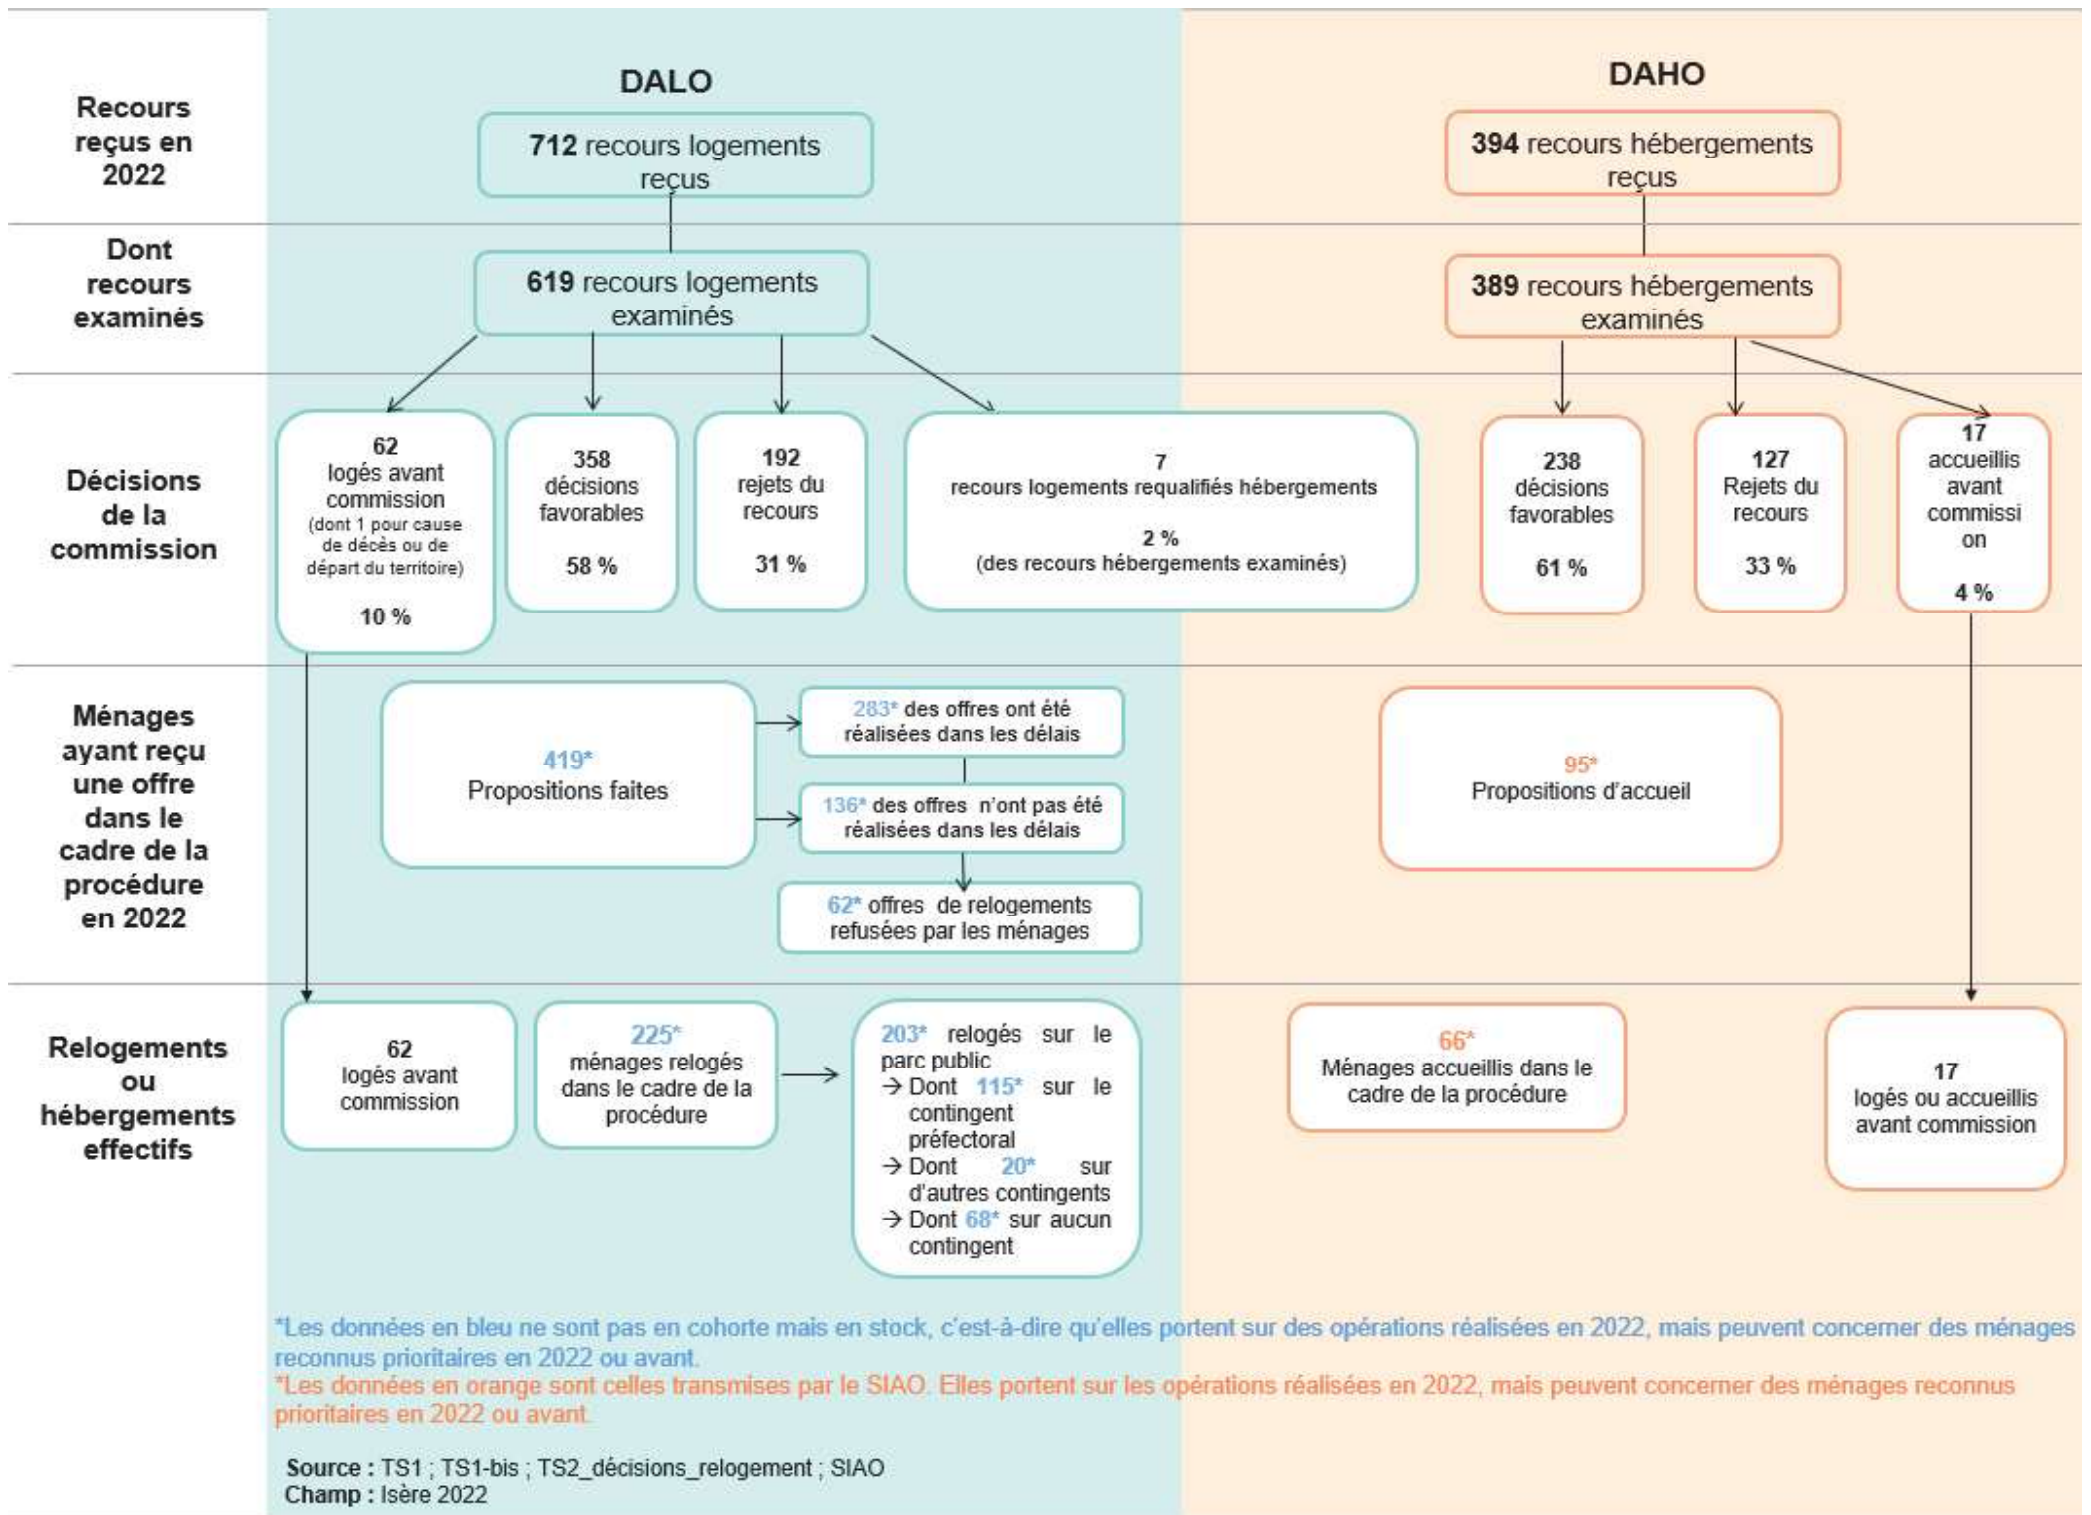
DALO

DAHO

Recours reçus en 2022

712 recours logements reçus

394 recours hébergements reçus

Dont recours examinés

619 recours logements examinés

389 recours hébergements examinés

Décisions de la commission

62 logés avant commission (dont 1 pour cause de décès ou de départ du territoire) 10 %

358 décisions favorables 58 %

192 rejets du recours 31 %

7 recours logements requalifiés hébergements 2 % (des recours hébergements examinés)

238 décisions favorables 61 %

127 Rejets du recours 33 %

17 accueillis avant commissi on 4 %

Ménages ayant reçu une offre dans le cadre de la procédure en 2022

419* Propositions faites

283* des offres ont été réalisées dans les délais

136* des offres n'ont pas été réalisées dans les délais

62* offres de relogements refusées par les ménages

95* Propositions d'accueil

Relogements ou hébergements effectifs

62 logés avant commission

225* ménages relogés dans le cadre de la procédure

203* relogés sur le parc public
→ Dont 115* sur le contingent préfectoral
→ Dont 20* sur d'autres contingents
→ Dont 68* sur aucun contingent

66* Ménages accueillis dans le cadre de la procédure

17 logés ou accueillis avant commission

*Les données en bleu ne sont pas en cohorte mais en stock, c'est-à-dire qu'elles portent sur des opérations réalisées en 2022, mais peuvent concerner des ménages reconnus prioritaires en 2022 ou avant.
*Les données en orange sont celles transmises par le SIAO. Elles portent sur les opérations réalisées en 2022, mais peuvent concerner des ménages reconnus prioritaires en 2022 ou avant.

Source : TS1 ; TS1-bis ; TS2_décisions_relogement ; SIAO
Champ : Isère 2022